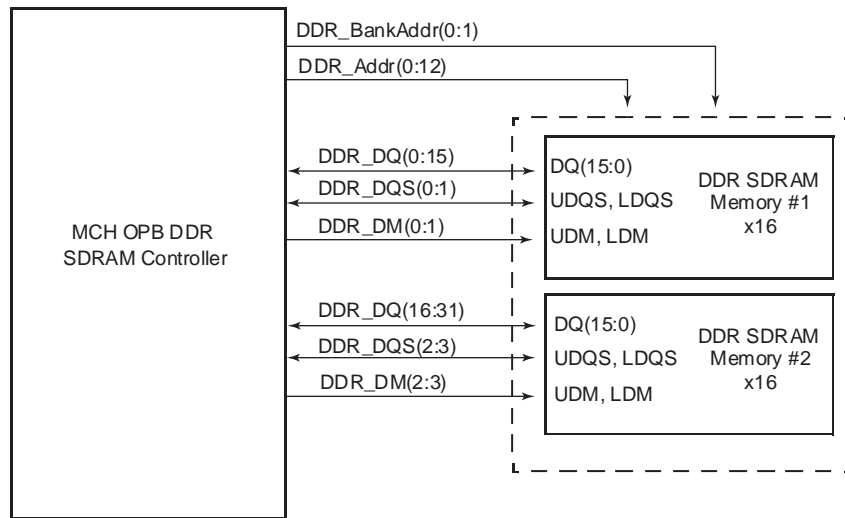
MCH OPB DDR SDRAM Controller

DDR_BankAddr(0:1)

DDR_Addr(0:12)

DDR_DQ(0:15)

DDR_DQS(0:1)

DDR_DM(0:1)

DQ(15:0)

UDQS, LDQS

UDM, LDM

DDR SDRAM Memory #1 x16

DDR_DQ(16:31)

DDR_DQS(2:3)

DDR_DM(2:3)

DQ(15:0)

UDQS, LDQS

UDM, LDM

DDR SDRAM Memory #2 x16